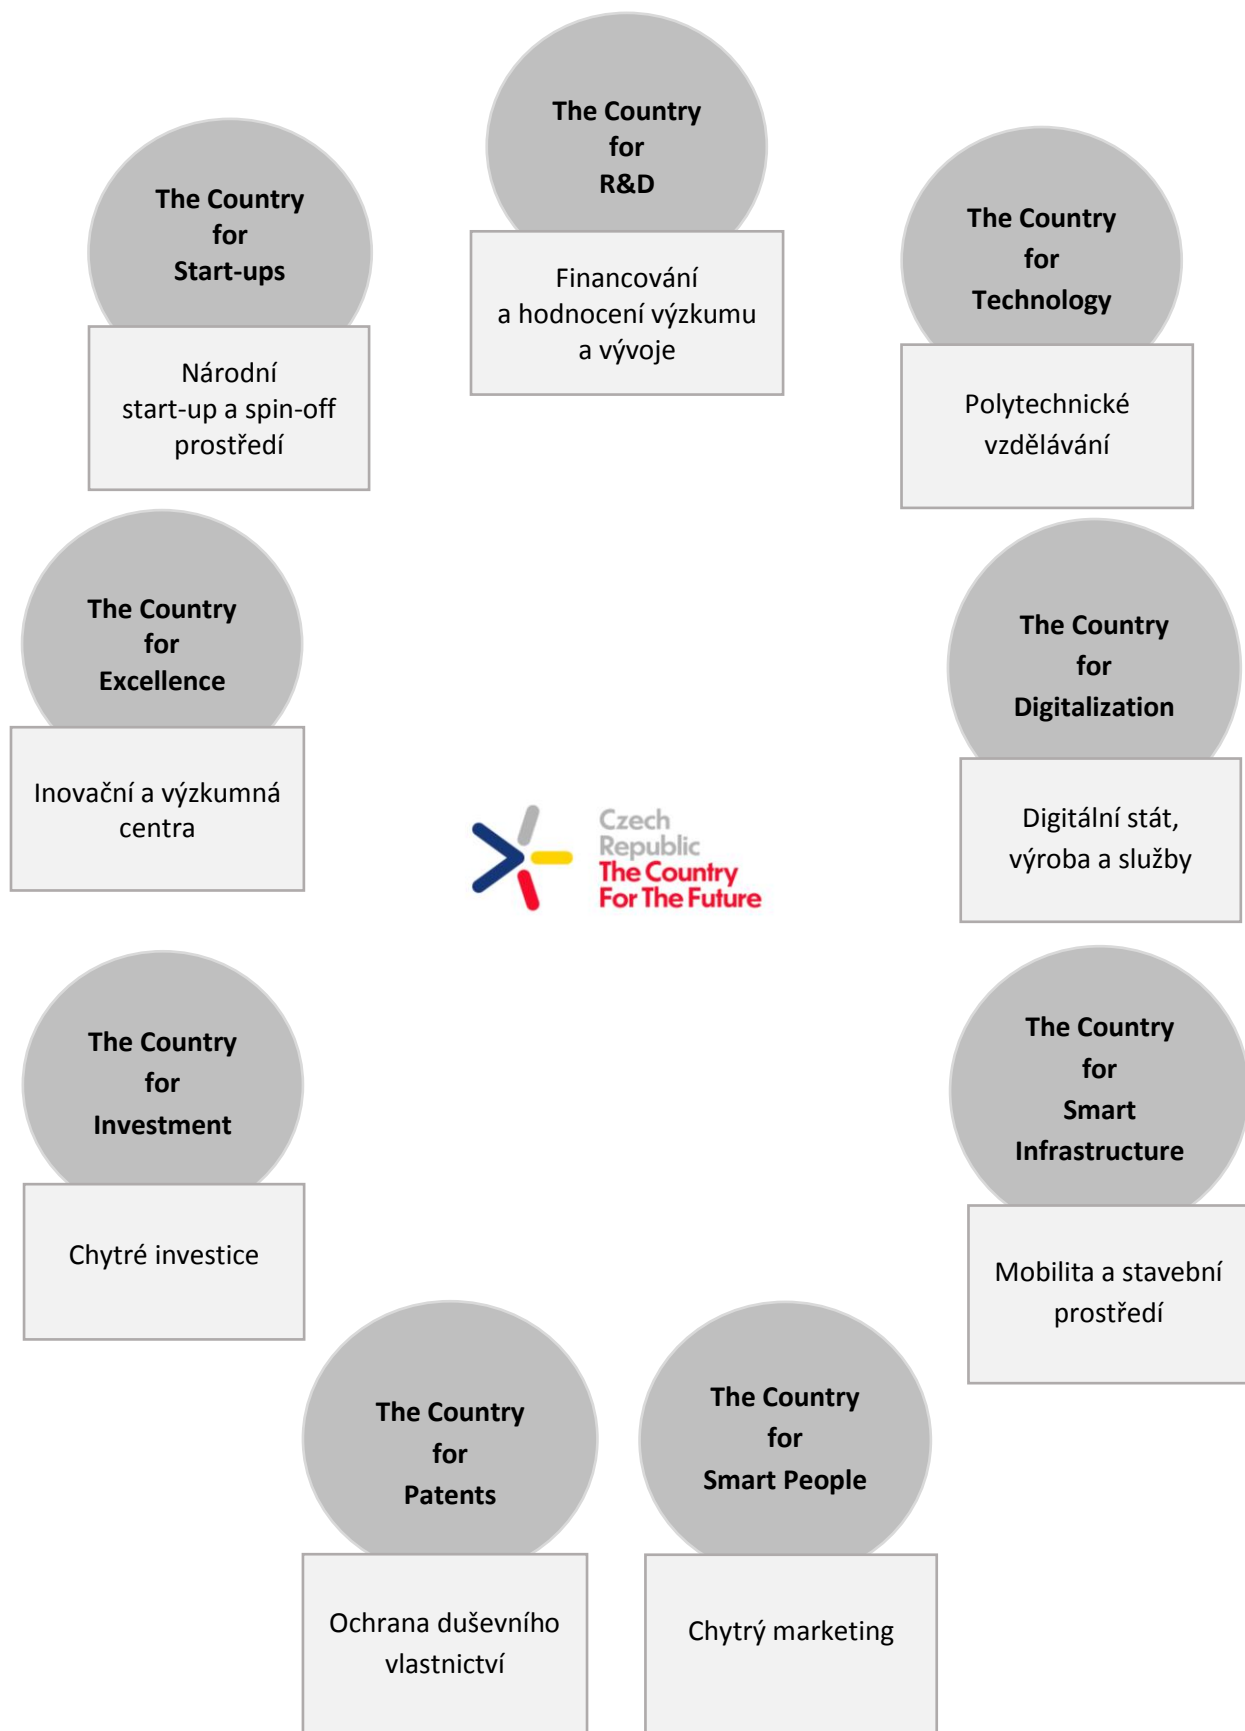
The Country
for
R&D

Financování
a hodnocení výzkumu
a vývoje

The Country
for
Start-ups

Národní
start-up a spin-off
prostředí

The Country
for
Technology

Polytechnické
vzdělávání

The Country
for
Excellence

Inovační a výzkumná
centra

The Country
for
Digitalization

Digitální stát,
výroba a služby

Czech
Republic
The Country
For The Future

The Country
for
Investment

Chytré investice

The Country
for
Smart
Infrastructure

Mobilita a stavební
prostředí

The Country
for
Patents

Ochrana duševního
vlastnictví

The Country
for
Smart People

Chytrý marketing